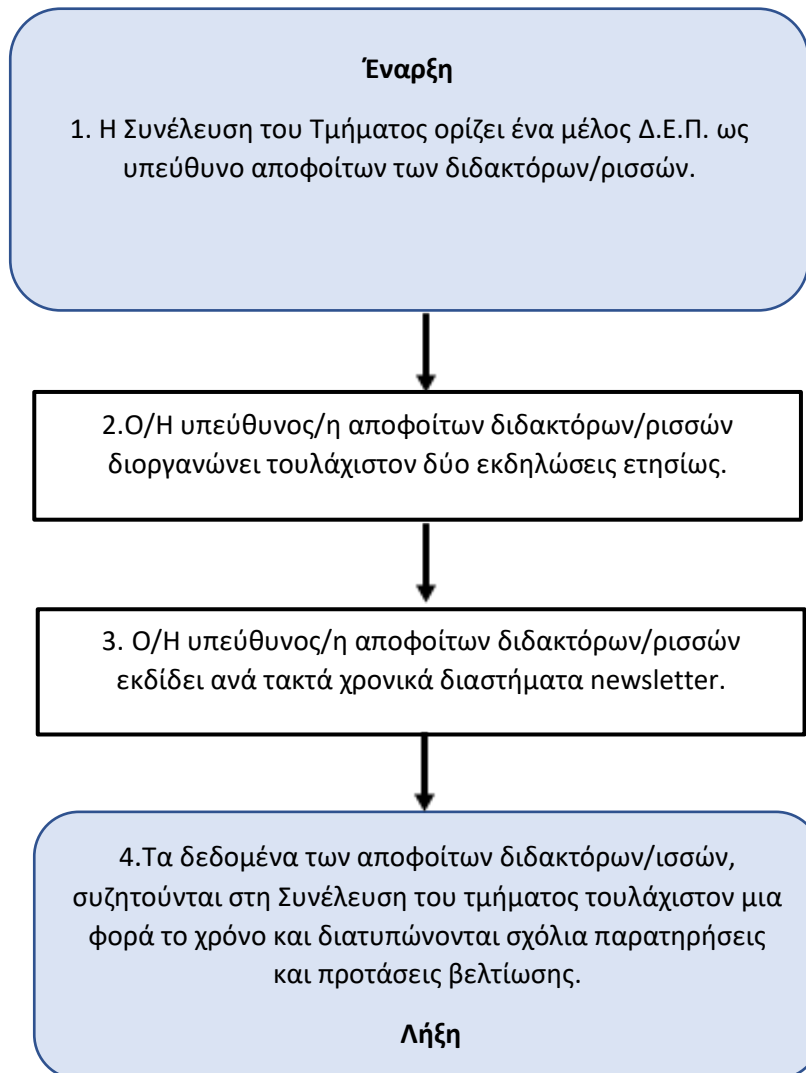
Έναρξη

1. Η Συνέλευση του Τμήματος ορίζει ένα μέλος Δ.Ε.Π. ως υπεύθυνο αποφοίτων των διδακτόρων/ρισσών.

2.Ο/Η υπεύθυνος/η αποφοίτων διδακτόρων/ρισσών διοργανώνει τουλάχιστον δύο εκδηλώσεις ετησίως.

3. Ο/Η υπεύθυνος/η αποφοίτων διδακτόρων/ρισσών εκδίδει ανά τακτά χρονικά διαστήματα newsletter.

4.Τα δεδομένα των αποφοίτων διδακτόρων/ισσών, συζητούνται στη Συνέλευση του τμήματος τουλάχιστον μια φορά το χρόνο και διατυπώνονται σχόλια παρατηρήσεις και προτάσεις βελτίωσης.

Λήξη